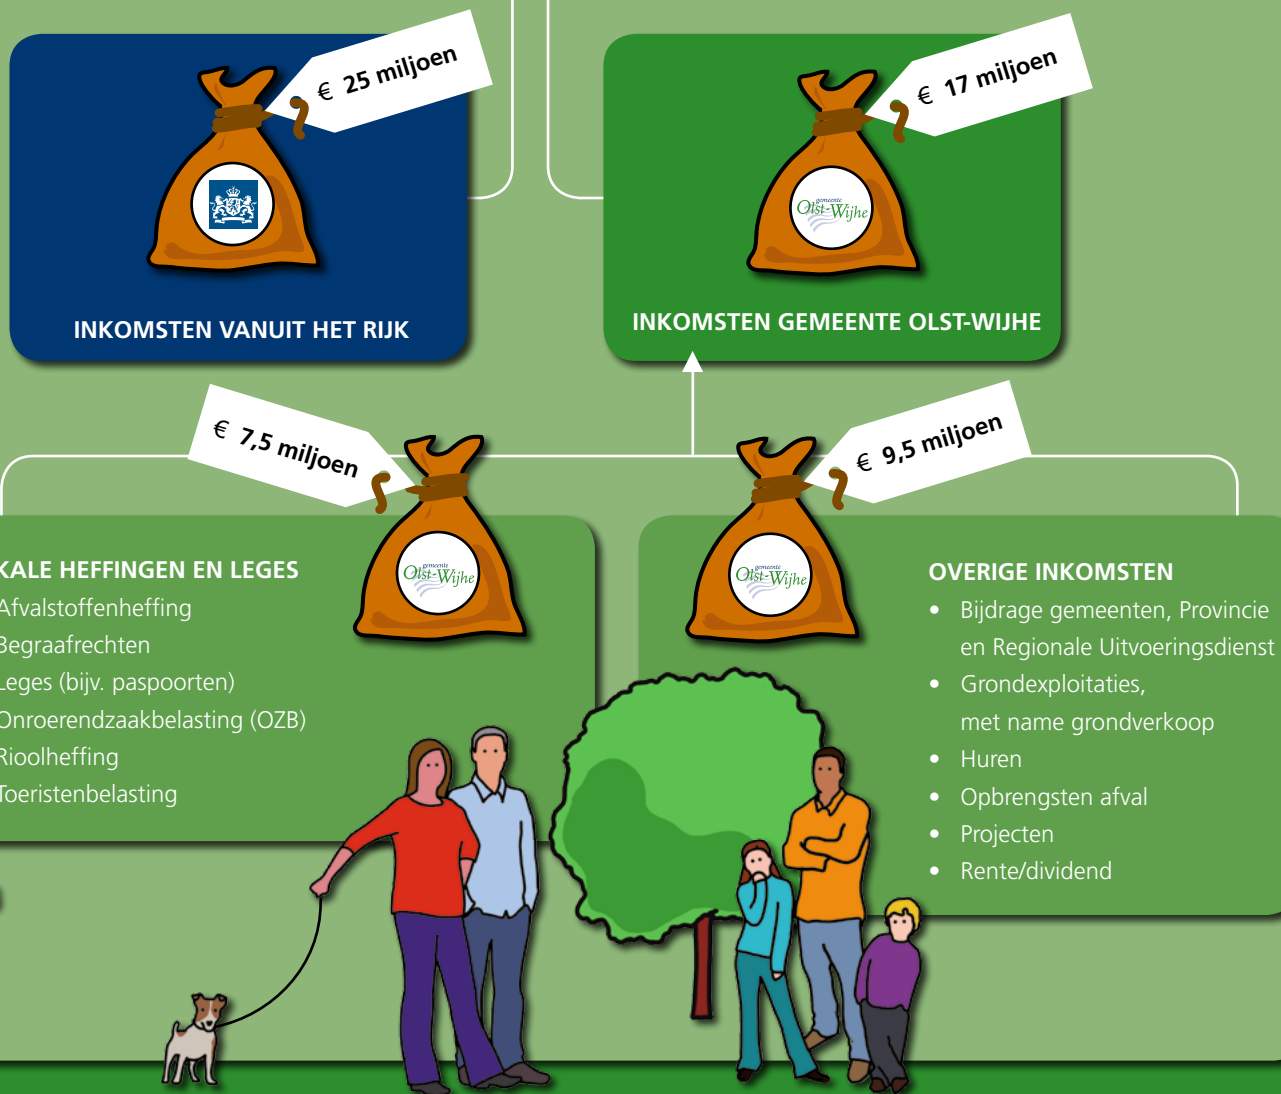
€ 25 miljoen

INKOMSTEN VANUIT HET RIJK

€ 17 miljoen

gemeente Olst-Wijhe

INKOMSTEN GEMEENTE OLST-WIJHE

€ 7,5 miljoen

gemeente Olst-Wijhe

€ 9,5 miljoen

gemeente Olst-Wijhe

KALE HEFFINGEN EN LEGES
Afvalstoffenheffing
Begraafrechten
Leges (bijv. paspoorten)
Onroerendzaakbelasting (OZB)
Rioolheffing
Toeristenbelasting

OVERIGE INKOMSTEN
• Bijdrage gemeenten, Provincie en Regionale Uitvoeringsdienst
• Grondexploitaties, met name grondverkoop
• Huren
• Opbrengsten afval
• Projecten
• Rente/dividend